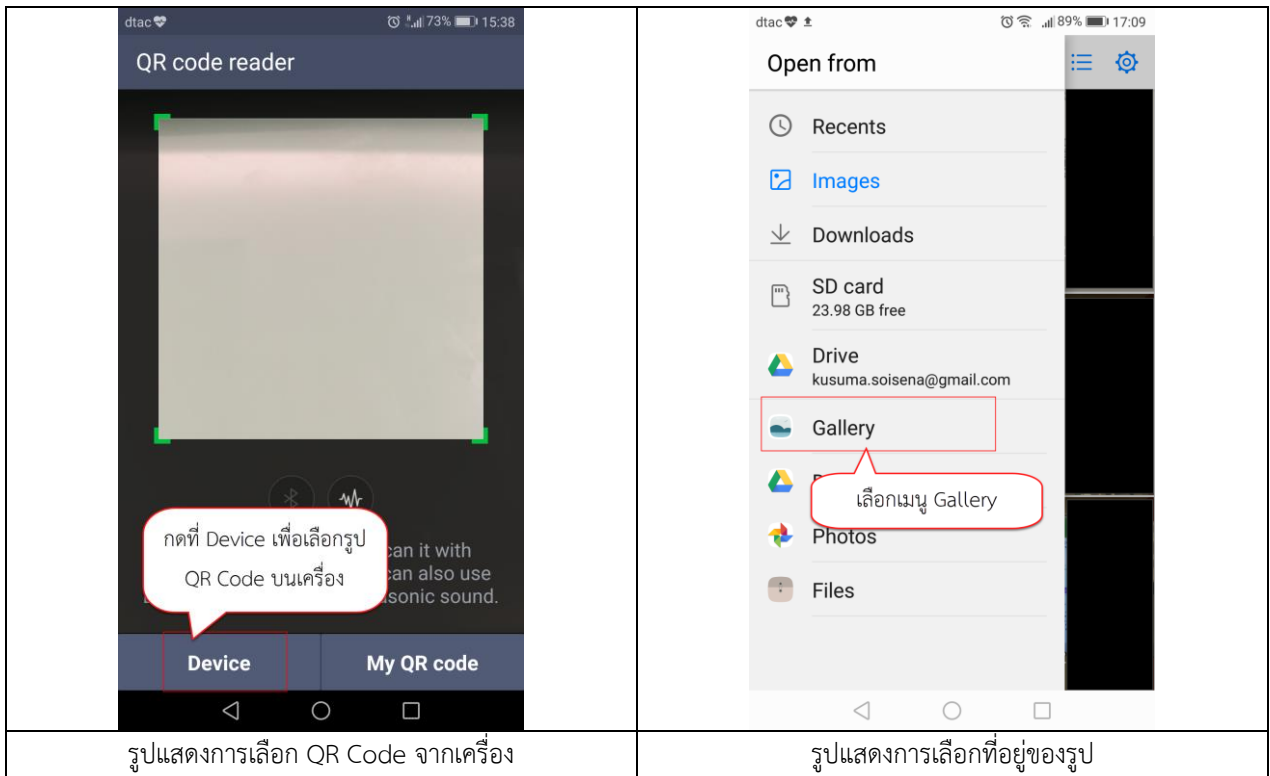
| dtac 73% 15:38 QR code reader กดที่ Device เพื่อเลือกรูป QR Code บนเครื่อง can it with can also use asonic sound. Device My QR code | dtac 89% 17:09 Open from Recents Images Downloads SD card 23.98 GB free Drive kusuma.soisena@gmail.com Gallery เลือกเมนู Gallery Photos Files |
|---|---|
| รูปแสดงการเลือก QR Code จากเครื่อง | รูปแสดงการเลือกที่อยู่ของรูป |